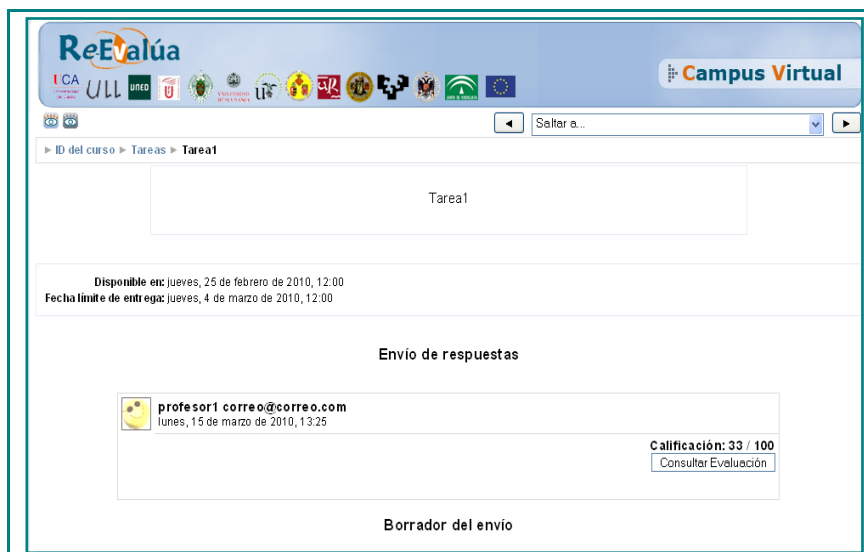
ReEvalúa

UCA ULL UNED

Campus Virtual

◄ Saltar a... ►

► ID del curso ► Tareas ► Tarea1

Tarea1

Disponible en: jueves, 25 de febrero de 2010, 12:00
Fecha límite de entrega: jueves, 4 de marzo de 2010, 12:00

Envío de respuestas

profesor1 correo@correo.com
lunes, 15 de marzo de 2010, 13:25

Calificación: 33 / 100
Consultar Evaluación

Borrador del envío